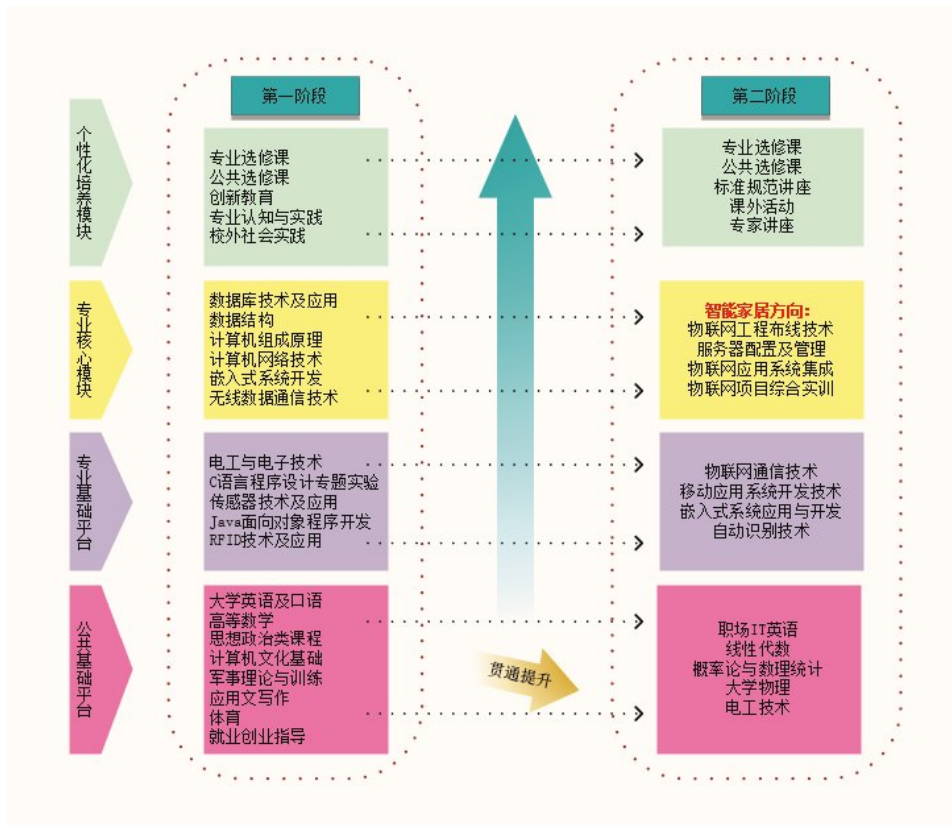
第一阶段

第二阶段

个性化培养模块

专业选修课
公共选修课
创新教育
专业认知与实践
校外社会实践

专业选修课
公共选修课
标准规范讲座
课外活动
专家讲座

专业核心模块

数据库技术及应用
数据结构
计算机组成原理
计算机网络技术
嵌入式系统开发
无线数据通信技术

智能家居方向:
物联网工程布线技术
服务器配置及管理
物联网应用系统集成
物联网项目综合实训

专业基础平台

电工与电子技术
C语言程序设计专题实验
传感器技术及应用
Java面向对象程序开发
RFID技术及应用

物联网通信技术
移动应用系统开发技术
嵌入式系统应用与开发
自动识别技术

公共基础平台

大学英语及口语
高等数学
思想政治类课程
计算机文化基础
军事理论与训练
应用文写作
体育
就业创业指导

贯通提升

职场IT英语
线性代数
概率论与数理统计
大学物理
电工技术